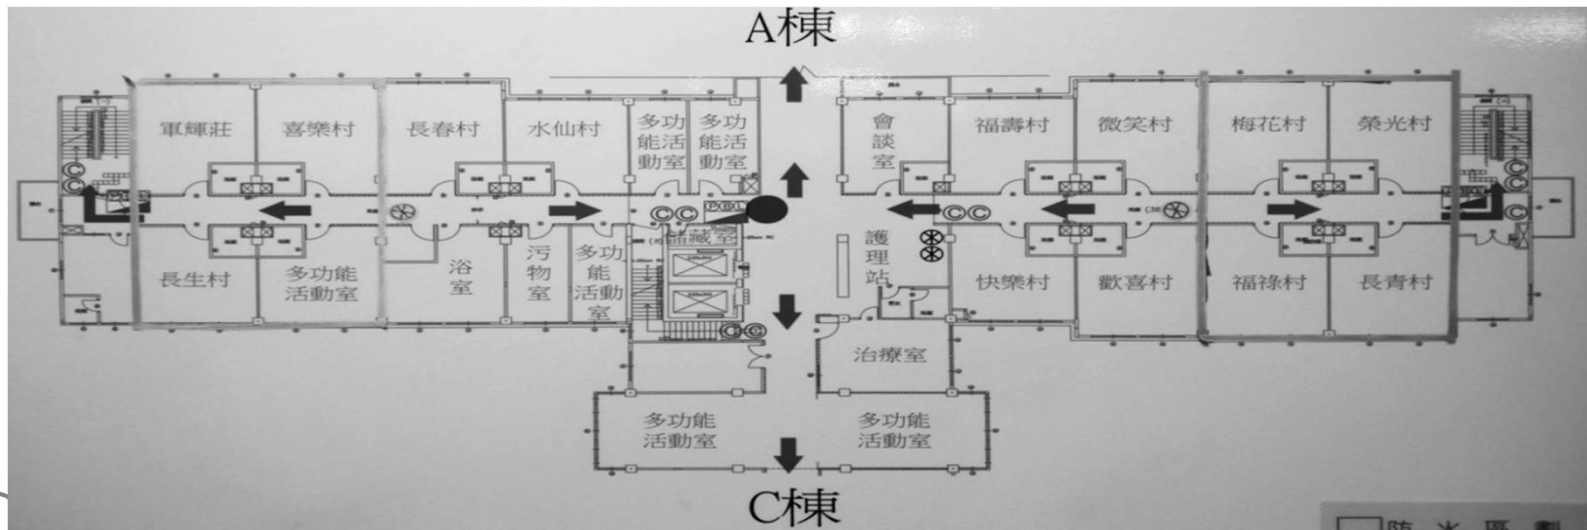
A棟

軍輝莊
喜樂村
長春村
水仙村
多功能活動室
多功能活動室
會談室
福壽村
微笑村
梅花村
榮光村

儲藏室
護理站

長生村
多功能活動室
浴室
污物室
多功能活動室
快樂村
歡喜村
福祿村
長青村

治療室

多功能活動室
多功能活動室

C棟

防火區劃